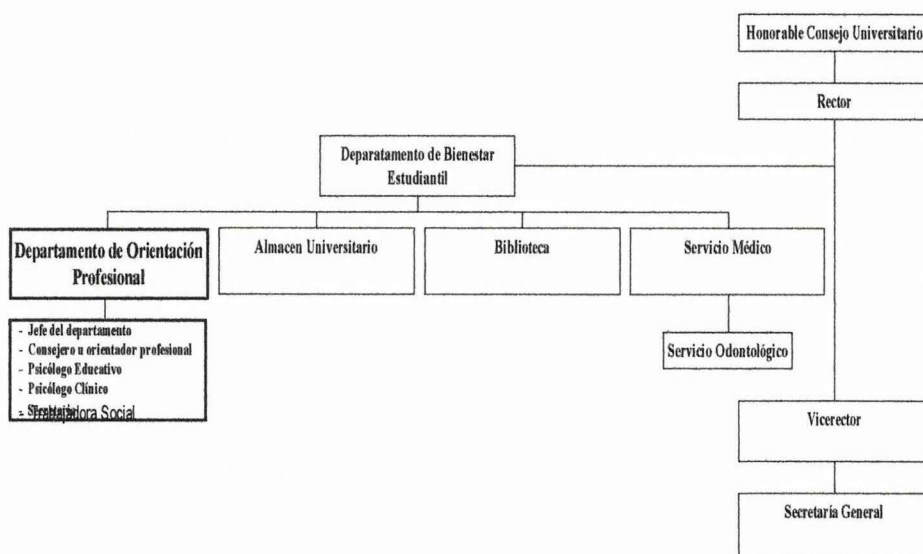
Honorable Consejo Universitario

Rector

Deparatamento de Bienestar Estudiantil

Departamento de Orientación Profesional

Almacen Universitario

Biblioteca

Servicio Médico

- Jefe del departamento
- Consejero u orientador profesional
- Psicólogo Educativo
- Psicólogo Clínico
- Secretaria Trabajadora Social

Servicio Odontológico

Vicerector

Secretaría General